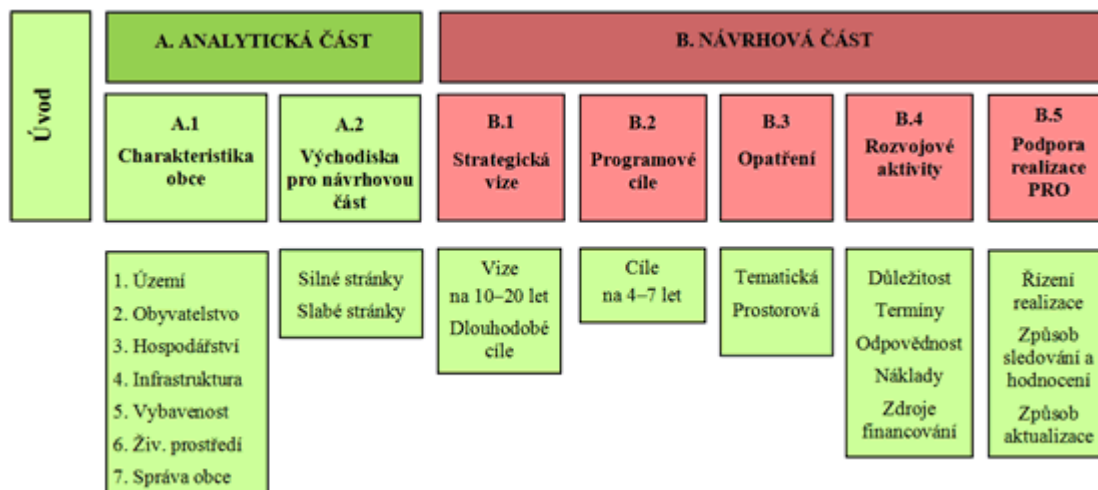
Úvod

A. ANALYTICKÁ ČÁST

B. NÁVRHOVÁ ČÁST

A.1 Charakteristika obce

A.2 Východiska pro návrhovou část

B.1 Strategická vize

B.2 Programové cíle

B.3 Opatření

B.4 Rozvojové aktivity

B.5 Podpora realizace PRO

1. Území
2. Obyvatelstvo
3. Hospodářství
4. Infrastruktura
5. Vybavenost
6. Živ. prostředí
7. Správa obce

Silné stránky
Slabé stránky

Vize na 10–20 let
Dlouhodobé cíle

Cíle na 4–7 let

Tematická
Prostorová

Důležitost
Termíny
Odpovědnost
Náklady
Zdroje financování

Řízení realizace
Způsob sledování a hodnocení
Způsob aktualizace